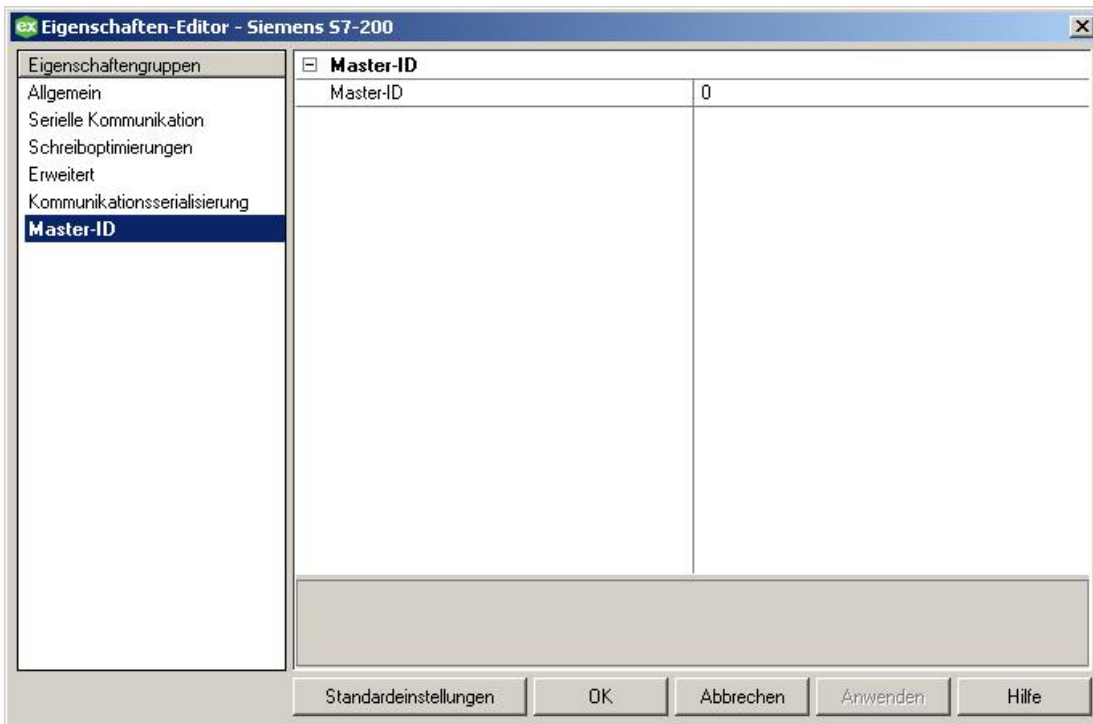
ex Eigenschaften-Editor - Siemens S7-200

Eigenschaftengruppen
Allgemein
Serielle Kommunikation
Schreiboptimierungen
Erweitert
Kommunikationsserialisierung
Master-ID

Master-ID

| Master-ID | 0 |
|---|---|

Standardeinstellungen
OK
Abbrechen
Anwenden
Hilfe